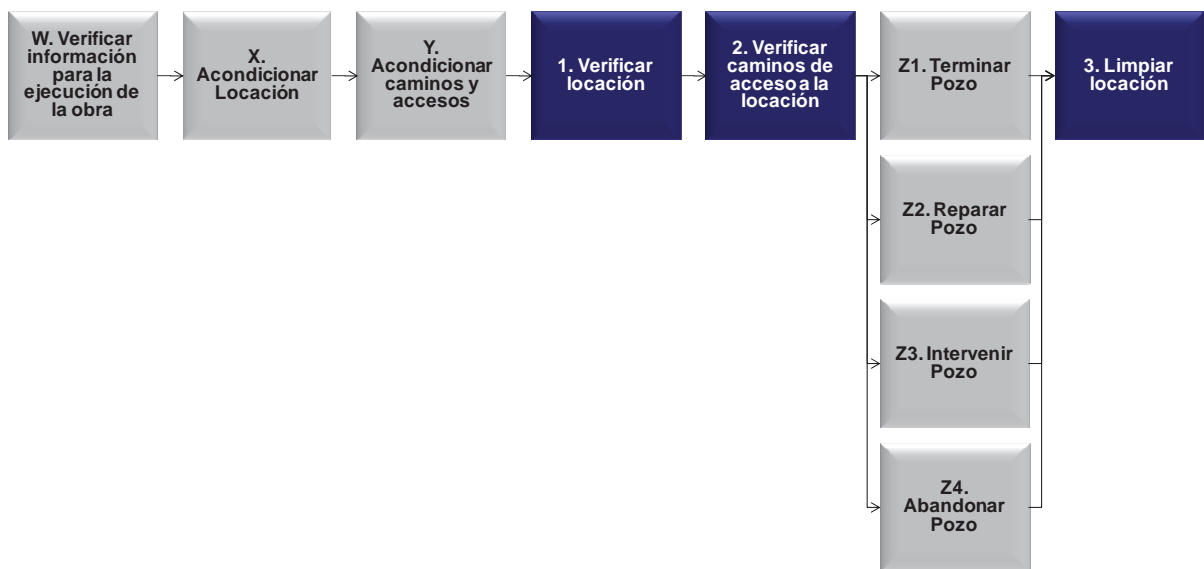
W. Verificar información para la ejecución de la obra

X. Acondicionar Locación

Y. Acondicionar caminos y accesos

1. Verificar locación

2. Verificar caminos de acceso a la locación

Z1. Terminar Pozo

Z2. Reparar Pozo

Z3. Intervenir Pozo

Z4. Abandonar Pozo

3. Limpiar locación